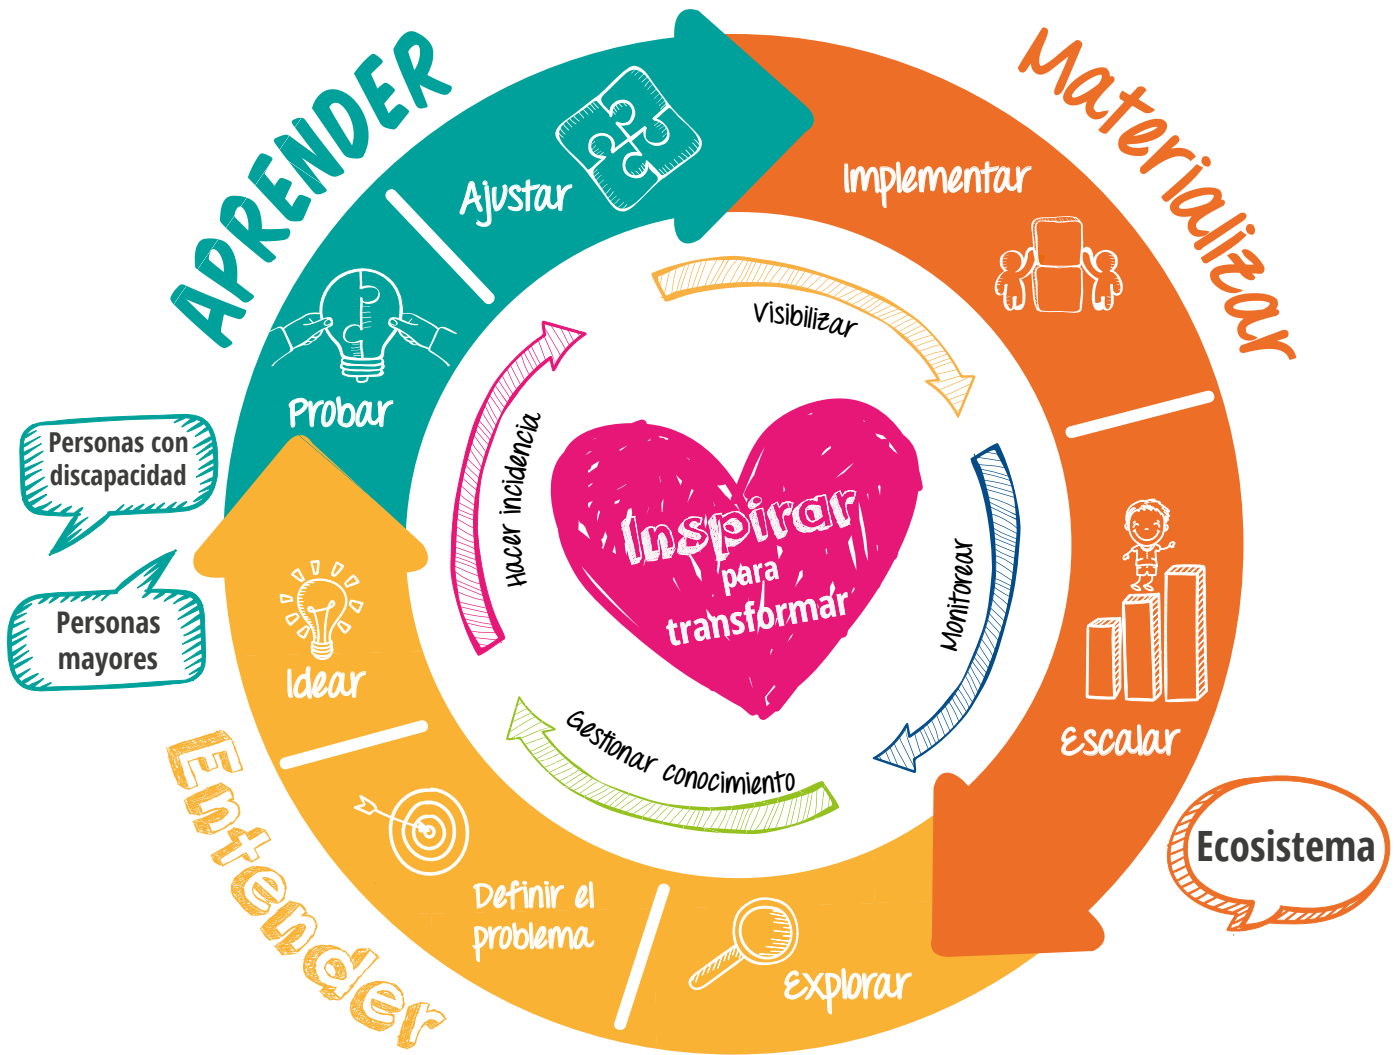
APRENDER

Materializar

Ajustar

Implementar

Probar

Visibilizar

Hacer incidencia

Monitorear

Inspirar para transformar

Gestionar conocimiento

Personas con discapacidad

Personas mayores

Idear

Escalar

Ecosistema

Entender

Definir el problema

Explorar